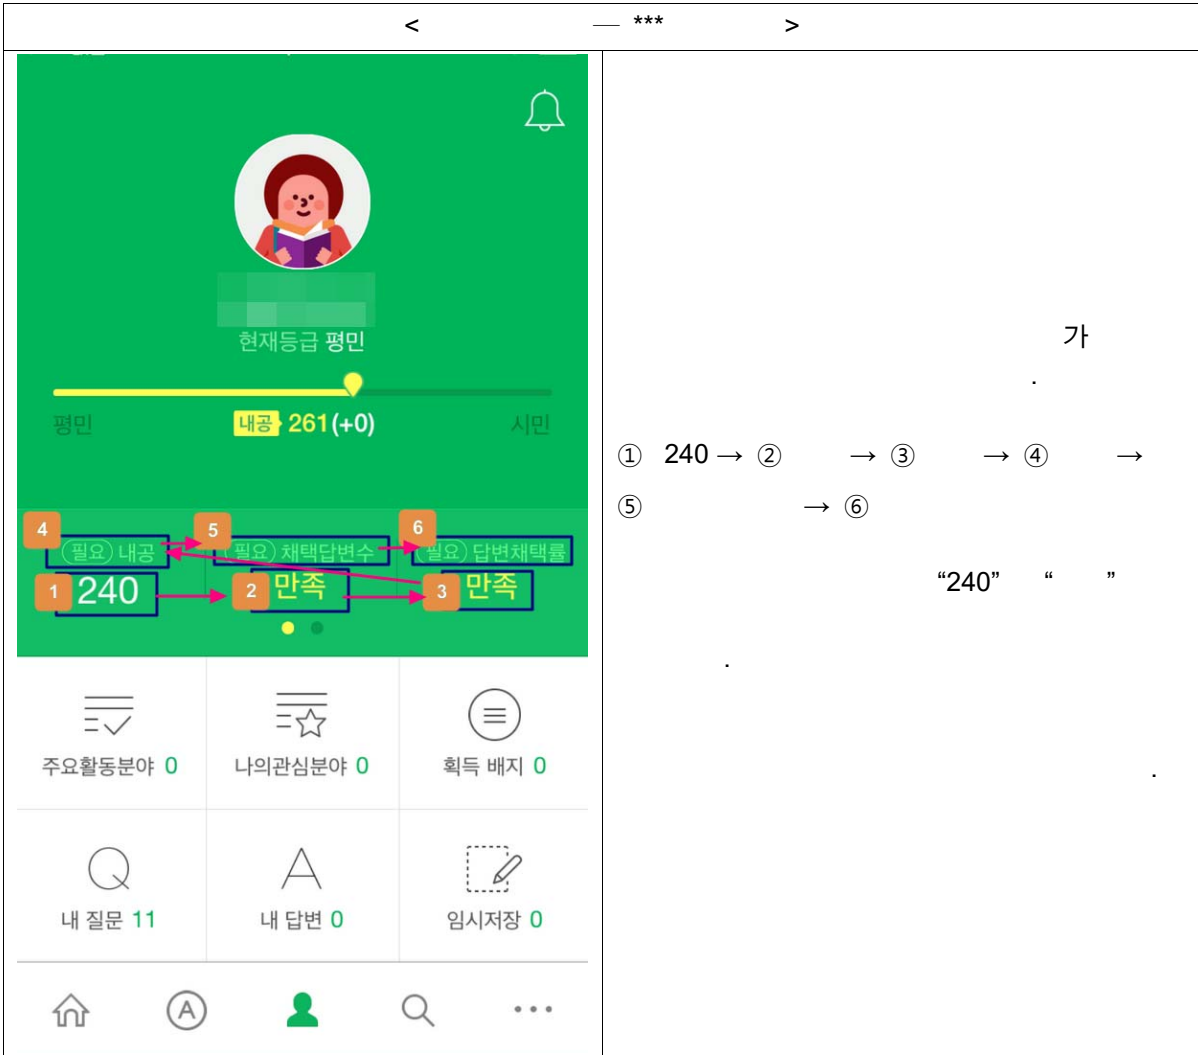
< — *** >

현재등급 평민

평민 내공 261(+0) 시민

4 필요 내공 5 필요 채택답변수 6 필요 답변채택률
1 240 2 만족 3 만족

주요활동분야 0
나의관심분야 0
획득 배지 0
내 질문 11
내 답변 0
임시저장 0

가
.
① 240 → ② → ③ → ④ →
⑤ → ⑥
“240” “ ”
.
.